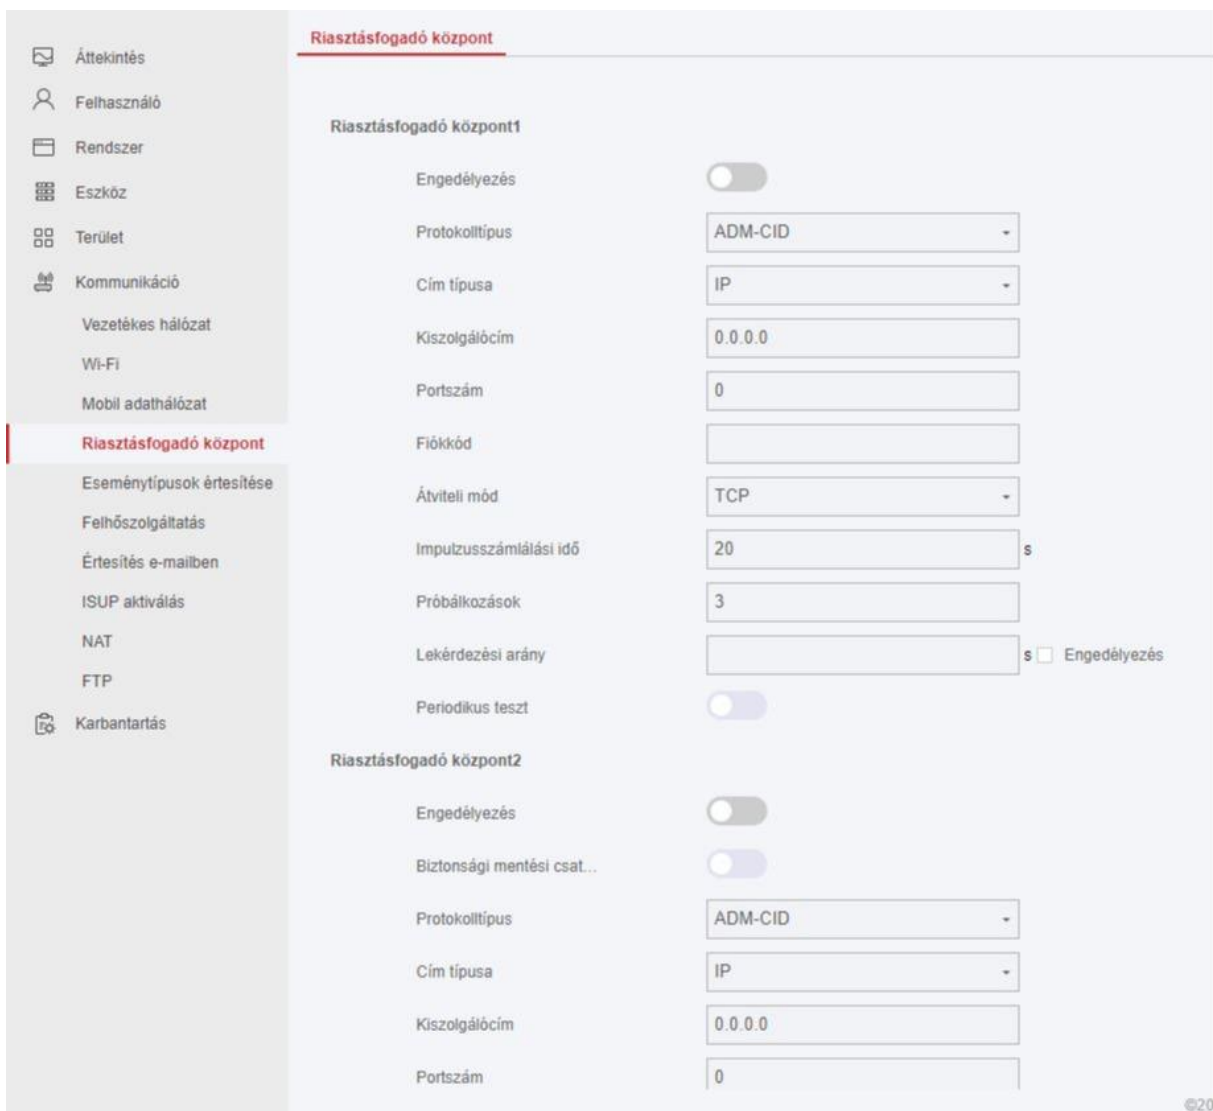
Áttekintés
Felhasználó
Rendszer
Eszköz
Terület
Kommunikáció
Vezetékes hálózat
Wi-Fi
Mobil adathálózat
Riasztásfogadó központ
Eseménytípusok értesítése
Felhőszolgáltatás
Értesítés e-mailben
ISUP aktiválás
NAT
FTP
Karbantartás

Riasztásfogadó központ

Riasztásfogadó központ1

| | |
|---|---|
| Engedélyezés | |
| Protokolltípus | ADM-CID |
| Cím típusa | IP |
| Kiszolgálócím | 0.0.0.0 |
| Portszám | 0 |
| Fiókkód | |
| Átviteli mód | TCP |
| Impulzusszámlálási idő | 20 s |
| Próbálkozások | 3 |
| Lekérdezési arány | s Engedélyezés |
| Periodikus teszt | |

Riasztásfogadó központ2

| | |
|---|---|
| Engedélyezés | |
| Biztonsági mentési csat... | |
| Protokolltípus | ADM-CID |
| Cím típusa | IP |
| Kiszolgálócím | 0.0.0.0 |
| Portszám | 0 |

©20